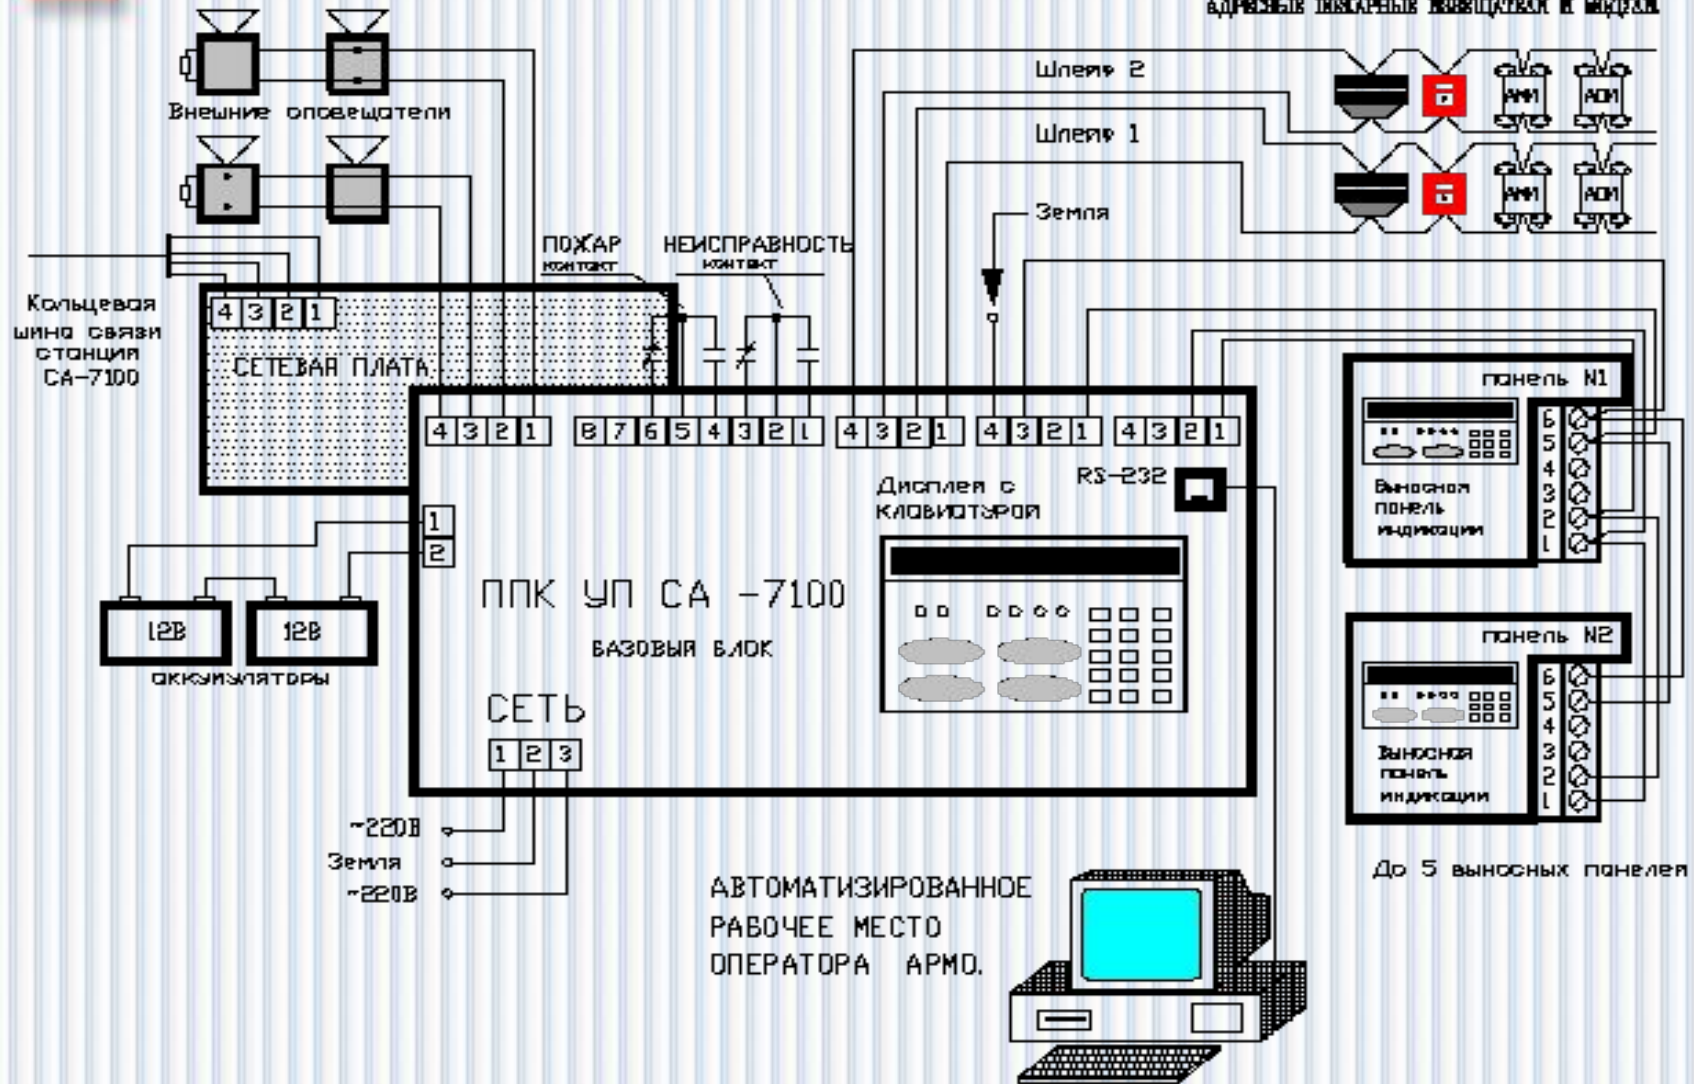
адресные пожарные извещатели и модули

Шлейф 2

Шлейф 1

АМИ АДМ

АМИ АДМ

Земля

Внешние оповещатели

ПОЖАР контакт

НЕИСПРАВНОСТЬ контакт

Кольцевая шина связи станция СА-7100

4 3 2 1

СЕТЕВАЯ ПЛАТА

4 3 2 1 8 7 6 5 4 3 2 1 4 3 2 1 4 3 2 1 4 3 2 1

RS-232

Дисплей с клавиатурой

панель N1

6 5 4 3 2 1

Выносная панель индикации

панель N2

6 5 4 3 2 1

Выносная панель индикации

1
2

12В 12В

аккумуляторы

ППК УП СА -7100

БАЗОВЫЙ БЛОК

СЕТЬ

1 2 3

~220В
Земля
~220В

АВТОМАТИЗИРОВАННОЕ РАБОЧЕЕ МЕСТО ОПЕРАТОРА АРМО.

До 5 выносных панелей